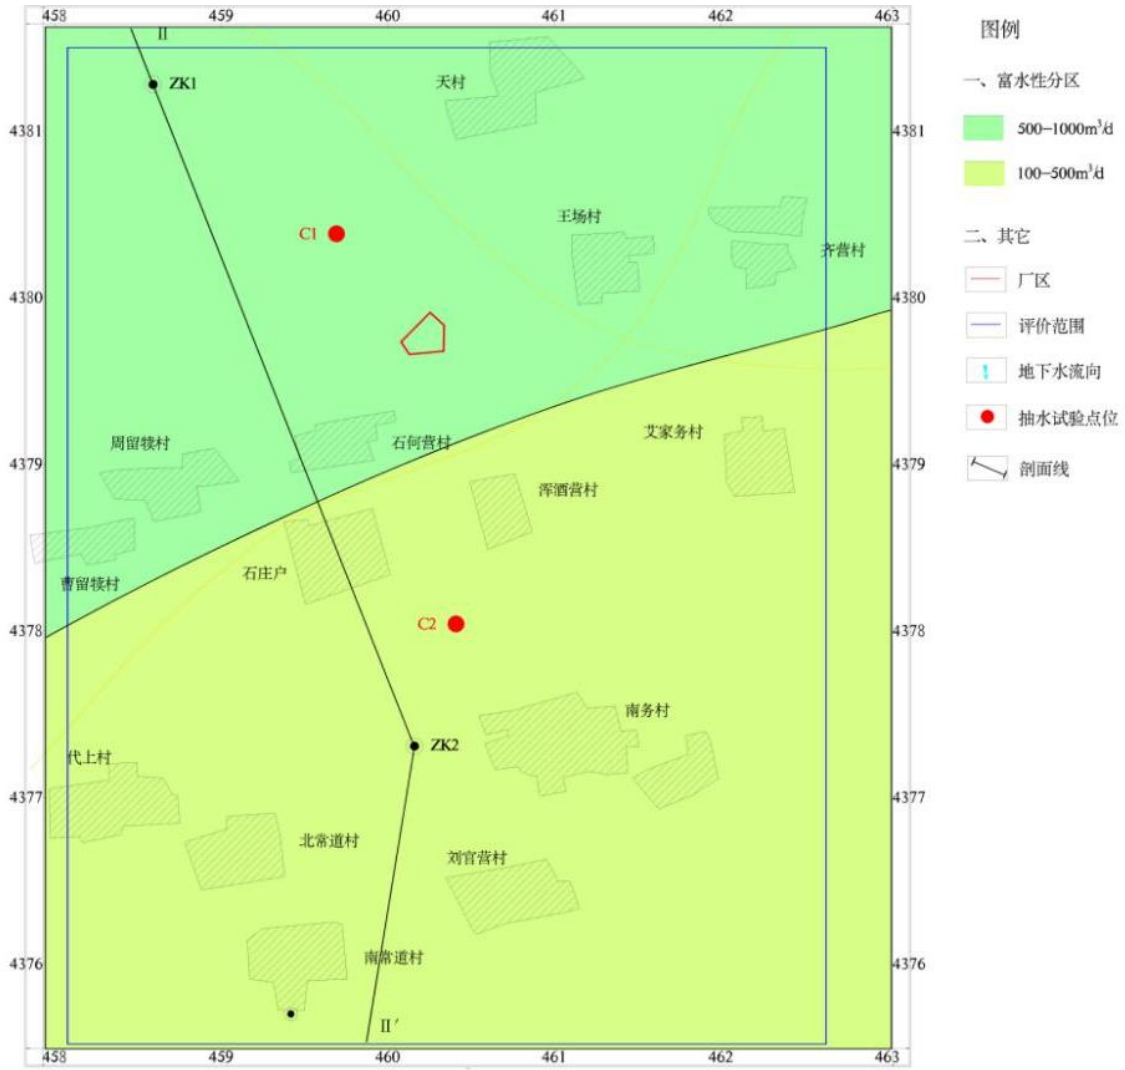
458 459 460 461 462 463

II

ZK1

天村

4381

C1

王场村

齐营村

4380

周留犊村

石何营村

艾家务村

4379

浑酒营村

曹留犊村

石庄户

C2

4378

南务村

ZK2

代上村

4377

北常道村

刘官营村

南常道村

4376

II′

458 459 460 461 462 463

4381 4380 4379 4378 4377 4376

图例

一、富水性分区

$500\text{–}1000m^3/d$

$100\text{–}500m^3/d$

二、其它

厂区

评价范围

地下水流向

抽水试验点位

剖面线